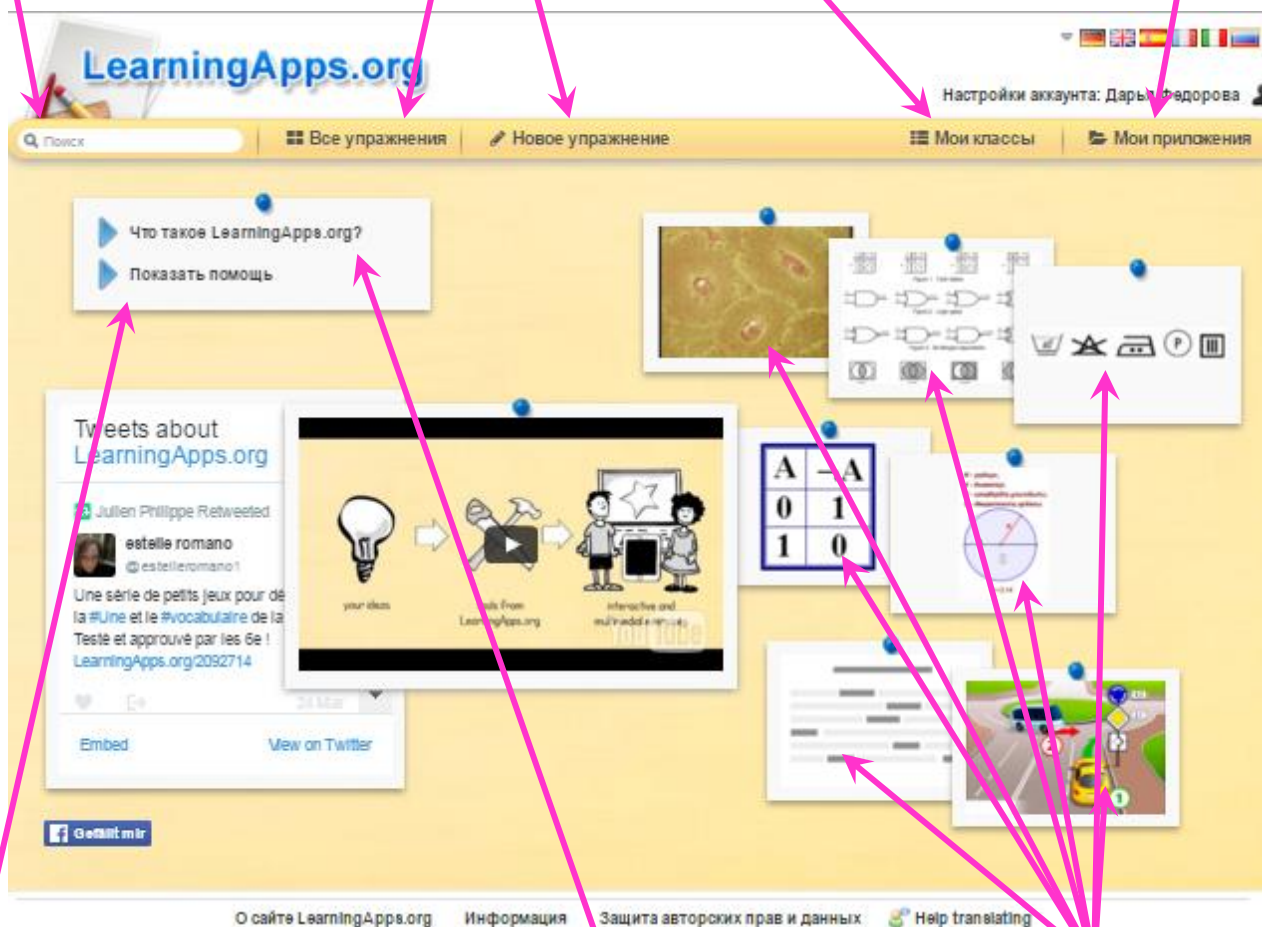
LearningApps.org

Настройки аккаунта: Дарья Федорова

Поиск | Все упражнения | Новое упражнение | Мои классы | Мои приложения

Что такое LearningApps.org?

Показать помощь

Tweets about LearningApps.org

Julien Philippe Retweeted

estelle romano
@estelleromano1

Une série de petits jeux pour dé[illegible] la #Une et le #vocabulaire de la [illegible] Testé et approuvé par les 6e ! LearningApps.org/2092714

24 Mar

Embed

View on Twitter

Gefällt mir

your ideas

tools from LearningApps.org

interactive and multimedia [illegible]

YouTube

| A | ¬A |
|---|---|
| 0 | 1 |
| 1 | 0 |

О сайте LearningApps.org   Информация   Защита авторских прав и данных   Help translating